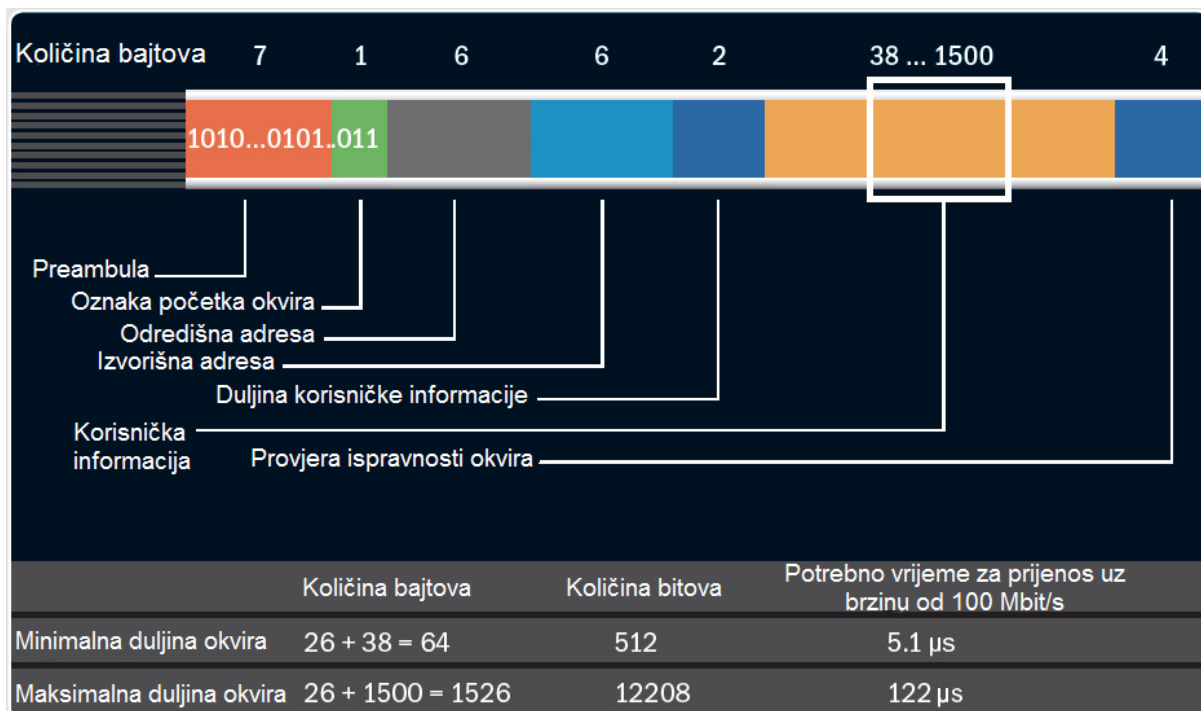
Količina bajtova 7 1 6 6 2 38 ... 1500 4

1010...0101..011

Preambula
Oznaka početka okvira
Odredišna adresa
Izvorišna adresa
Duljina korisničke informacije
Korisnička informacija
Provjera ispravnosti okvira

| | Količina bajtova | Količina bitova | Potrebno vrijeme za prijenos uz brzinu od 100 Mbit/s |
|---|---|---|---|
| Minimalna duljina okvira | 26 + 38 = 64 | 512 | 5.1 μs |
| Maksimalna duljina okvira | 26 + 1500 = 1526 | 12208 | 122 μs |